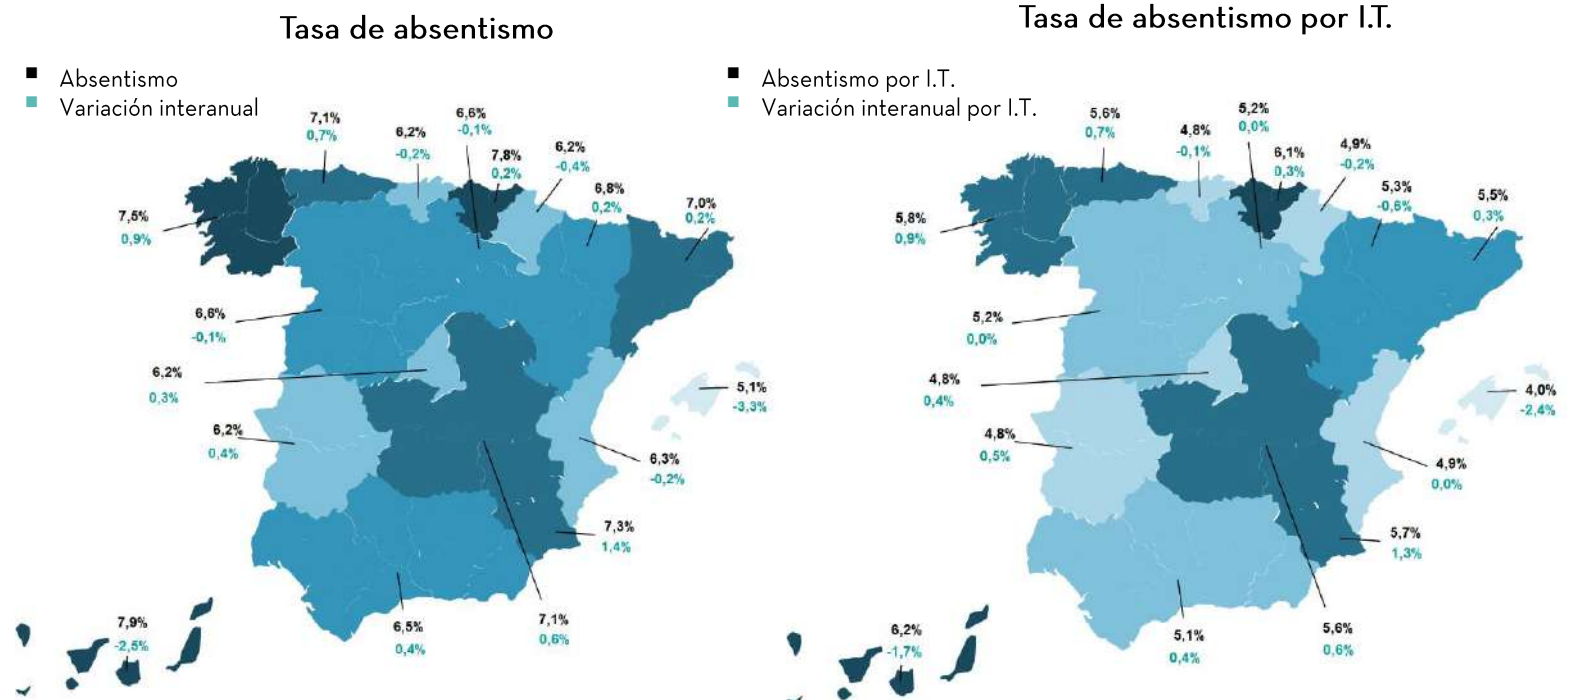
Tasa de absentismo

■ Absentismo
■ Variación interanual

7,1%
0,7%

6,2%
-0,2%

6,6%
-0,1%

7,8%
0,2%

6,2%
-0,4%

6,8%
0,2%

7,0%
0,2%

7,5%
0,9%

6,6%
-0,1%

6,2%
0,3%

5,1%
-3,3%

6,2%
0,4%

6,3%
-0,2%

7,3%
1,4%

7,9%
-2,5%

6,5%
0,4%

7,1%
0,6%

Tasa de absentismo por I.T.

■ Absentismo por I.T.
■ Variación interanual por I.T.

5,6%
0,7%

4,8%
-0,1%

5,2%
0,0%

6,1%
0,3%

4,9%
-0,2%

5,3%
-0,6%

5,5%
0,3%

5,8%
0,9%

5,2%
0,0%

4,8%
0,4%

4,0%
-2,4%

4,8%
0,5%

4,9%
0,0%

5,7%
1,3%

6,2%
-1,7%

5,1%
0,4%

5,6%
0,6%